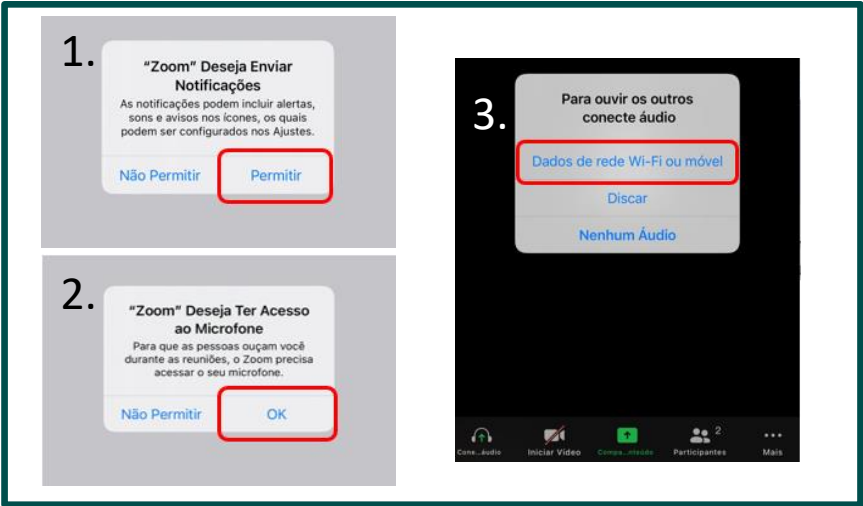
1.

"Zoom" Deseja Enviar Notificações

As notificações podem incluir alertas, sons e avisos nos ícones, os quais podem ser configurados nos Ajustes.

Não Permitir

Permitir

2.

"Zoom" Deseja Ter Acesso ao Microfone

Para que as pessoas ouçam você durante as reuniões, o Zoom precisa acessar o seu microfone.

Não Permitir

OK

3.

Para ouvir os outros conecte áudio

Dados de rede Wi-Fi ou móvel

Discar

Nenhum Áudio

Cone...áudio

Iniciar Vídeo

Compa...nteúdo

Participantes 2

Mais